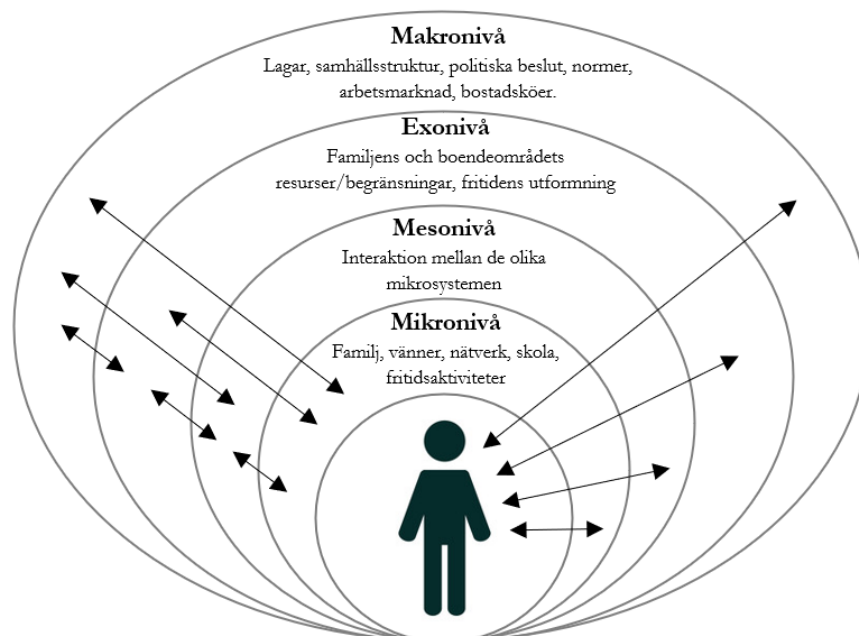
Makronivå
Lagar, samhällsstruktur, politiska beslut, normer, arbetsmarknad, bostadsköer.

Exonivå
Familjens och boendeområdets resurser/begränsningar, fritidens utformning

Mesonivå
Interaktion mellan de olika mikrosystemen

Mikronivå
Familj, vänner, nätverk, skola, fritidsaktiviteter